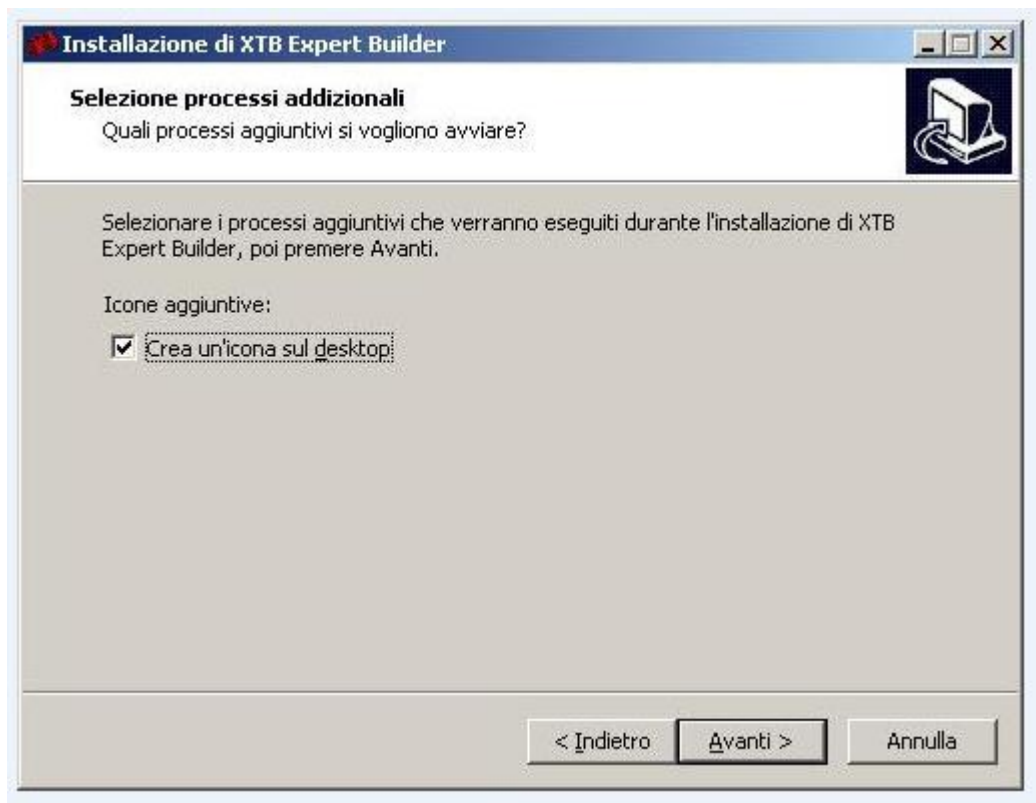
Installazione di XTB Expert Builder

Selezione processi addizionali
Quali processi aggiuntivi si vogliono avviare?

Selezionare i processi aggiuntivi che verranno eseguiti durante l'installazione di XTB Expert Builder, poi premere Avanti.

Icone aggiuntive:

☑ Crea un'icona sul desktop

< Indietro | Avanti > | Annulla